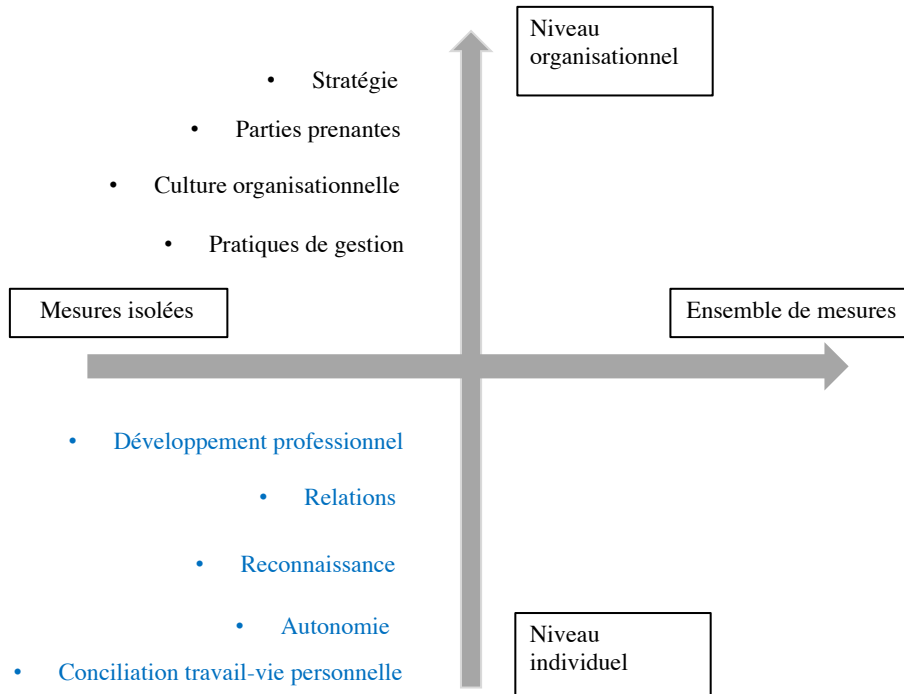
Niveau organisationnel

• Stratégie
• Parties prenantes
• Culture organisationnelle
• Pratiques de gestion

Mesures isolées

Ensemble de mesures

• Développement professionnel
• Relations
• Reconnaissance
• Autonomie
• Conciliation travail-vie personnelle

Niveau individuel